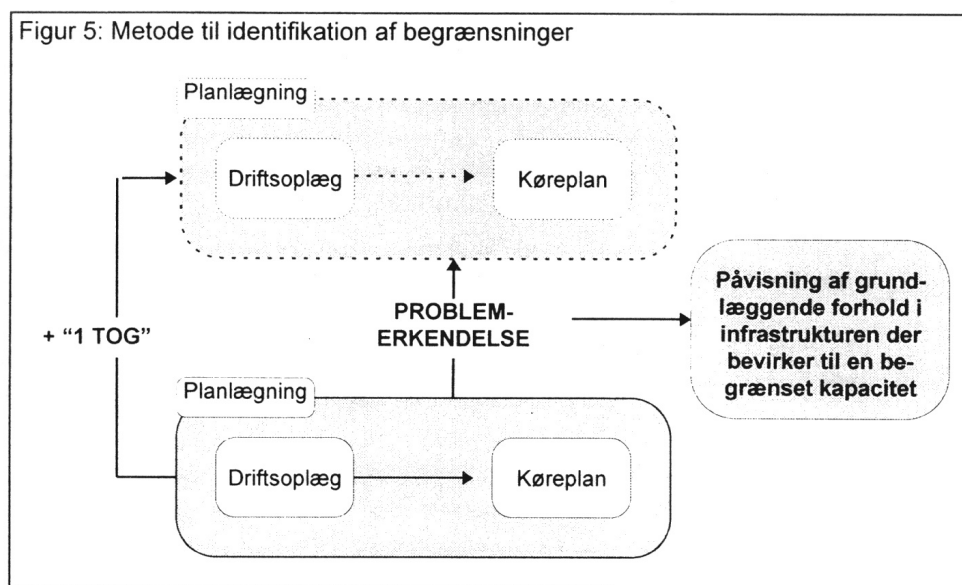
Figur 5: Metode til identifikation af begrænsninger

Planlægning

Driftsoplæg

Køreplan

+ "1 TOG"

PROBLEM-ERKENDELSE

Påvisning af grundlæggende forhold i infrastrukturen der bevirker til en begrænset kapacitet

Planlægning

Driftsoplæg

Køreplan